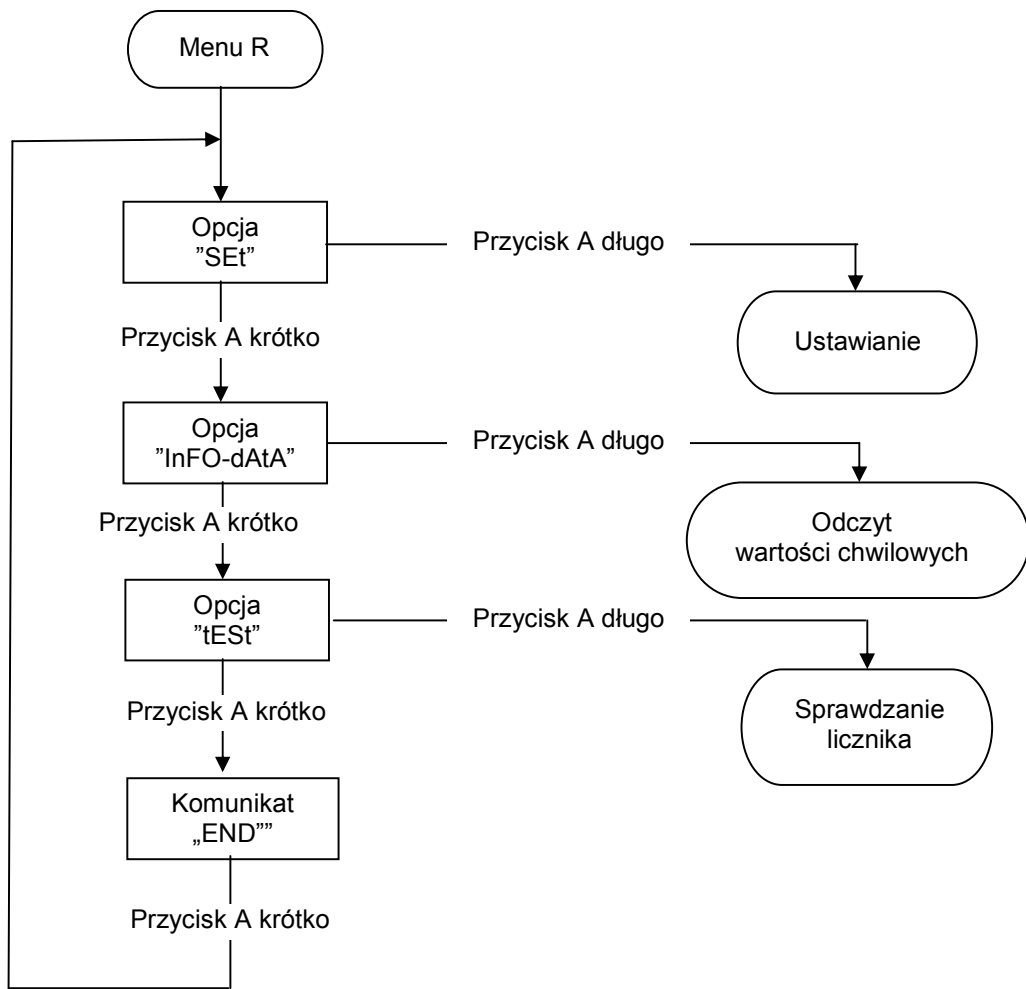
Menu R

Opcja
”SEt”

Przycisk A długo

Ustawianie

Przycisk A krótko

Opcja
”InFO-dAtA”

Przycisk A długo

Odczyt
wartości chwilowych

Przycisk A krótko

Opcja
”tESt”

Przycisk A długo

Sprawdzanie
licznika

Przycisk A krótko

Komunikat
„END””

Przycisk A krótko